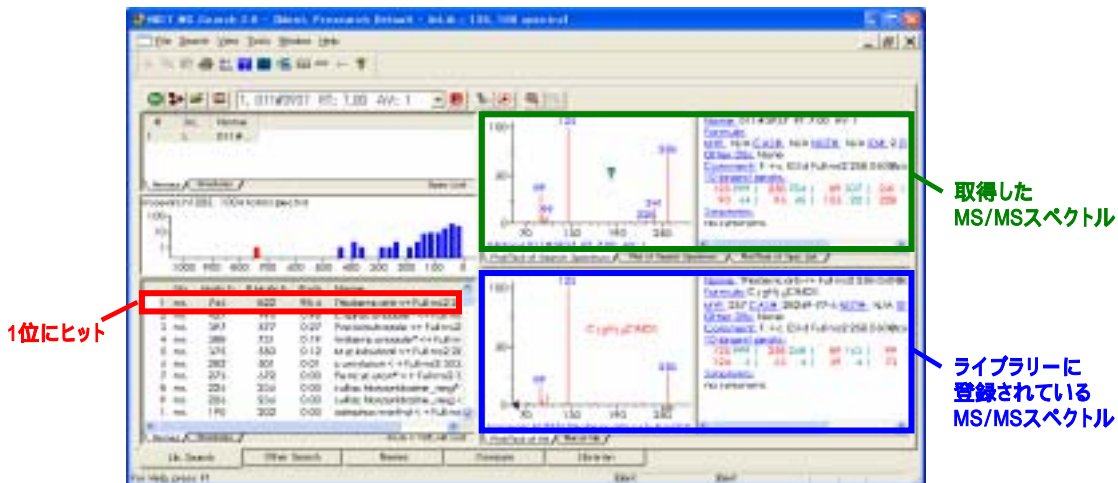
NIST MS Search 2.0 - [Silent, Research Default - lab.ik : 135, 100 spectra]

File Search View Tools Window Help

1. 011#0937 RT: 1.00 AV: 1

取得した
MS/MSスペクトル

1位にヒット

ライブラリーに
登録されている
MS/MSスペクトル

Lib. Search | Other Search | Names | Compare | Librarian

For Help, press F1